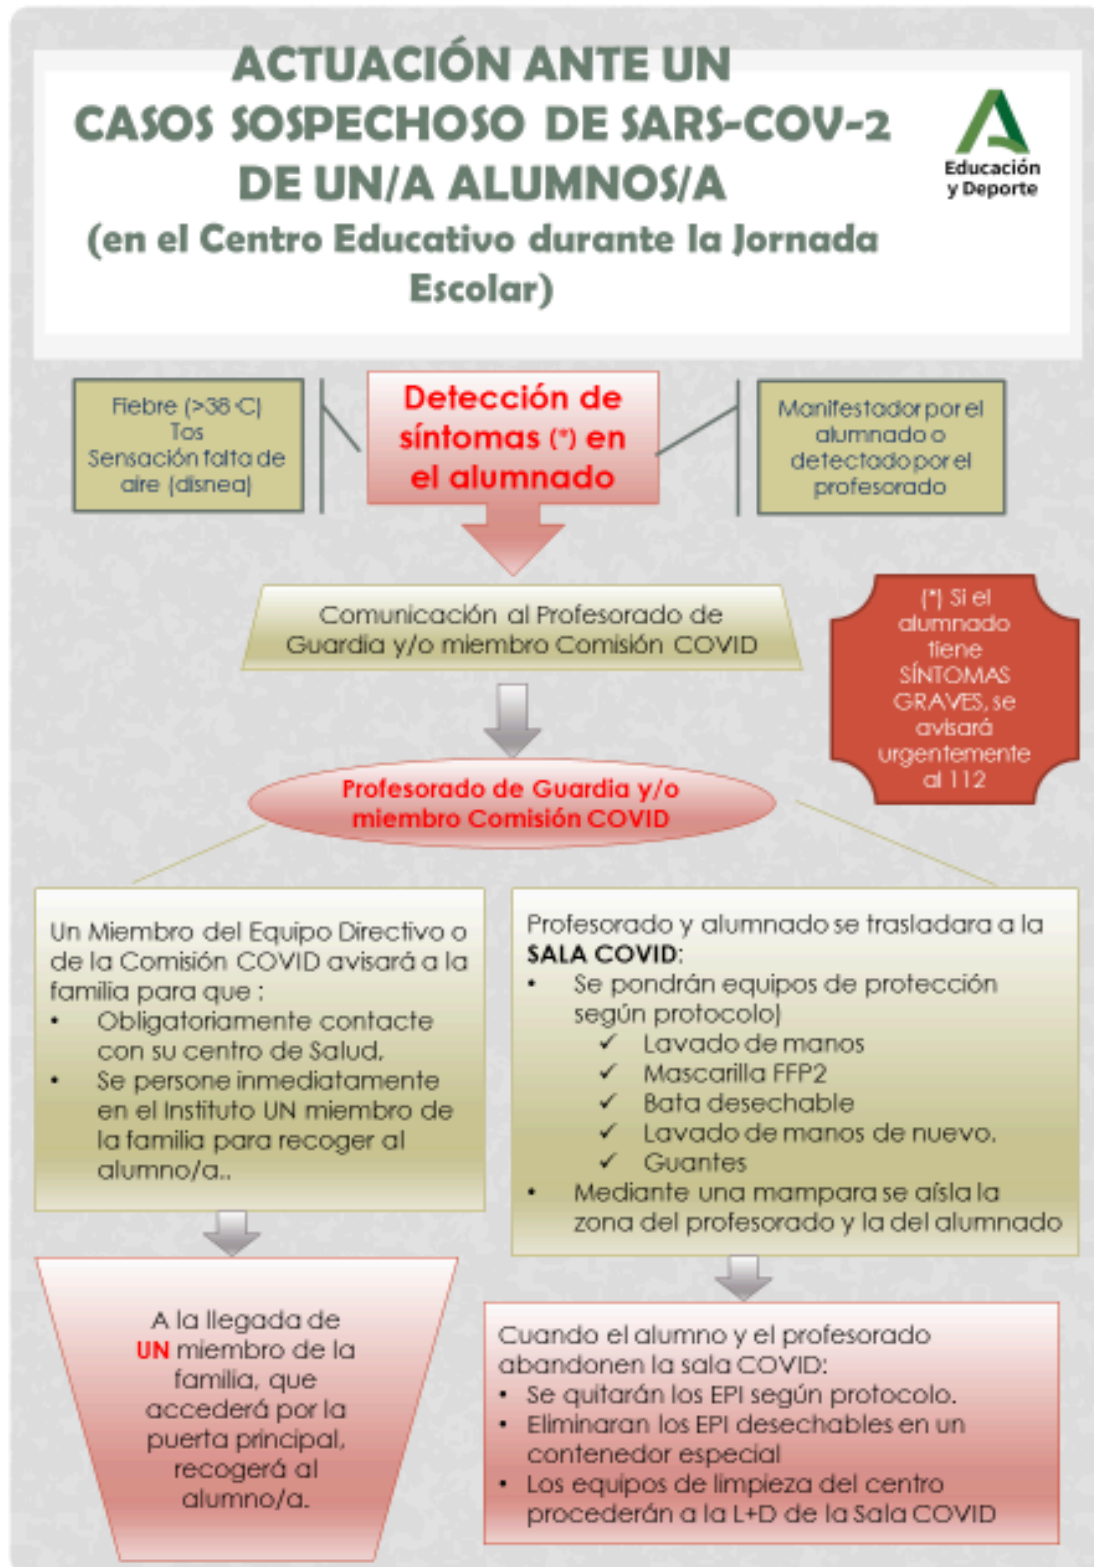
ACTUACIÓN ANTE UN CASOS SOSPECHOSO DE SARS-COV-2 DE UN/A ALUMNOS/A
(en el Centro Educativo durante la Jornada Escolar)

Educación y Deporte

Fiebre (>38 ºC)
Tos
Sensación falta de aire (disnea)

Detección de síntomas (*) en el alumnado

Manifestador por el alumnado o detectado por el profesorado

Comunicación al Profesorado de Guardia y/o miembro Comisión COVID

(*) Si el alumnado tiene SÍNTOMAS GRAVES, se avisará urgentemente al 112

Profesorado de Guardia y/o miembro Comisión COVID

Un Miembro del Equipo Directivo o de la Comisión COVID avisará a la familia para que :
• Obligatoriamente contacte con su centro de Salud.
• Se persone inmediatamente en el Instituto UN miembro de la familia para recoger al alumno/a..

Profesorado y alumnado se trasladara a la SALA COVID:
• Se pondrán equipos de protección según protocolo)
✓ Lavado de manos
✓ Mascarilla FFP2
✓ Bata desechable
✓ Lavado de manos de nuevo.
✓ Guantes
• Mediante una mampara se aísla la zona del profesorado y la del alumnado

A la llegada de UN miembro de la familia, que accederá por la puerta principal, recogerá al alumno/a.

Cuando el alumno y el profesorado abandonen la sala COVID:
• Se quitarán los EPI según protocolo.
• Eliminaran los EPI desechables en un contenedor especial
• Los equipos de limpieza del centro procederán a la L+D de la Sala COVID